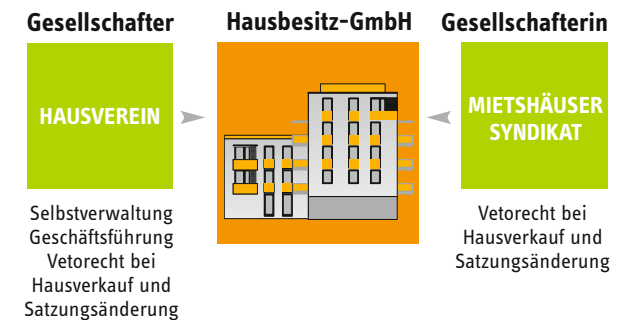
Gesellschafter

HAUSVEREIN

Selbstverwaltung
Geschäftsführung
Vetorecht bei
Hausverkauf und
Satzungsänderung

Hausbesitz-GmbH

Gesellschafterin

MIETSHÄUSER
SYNDIKAT

Vetorecht bei
Hausverkauf und
Satzungsänderung